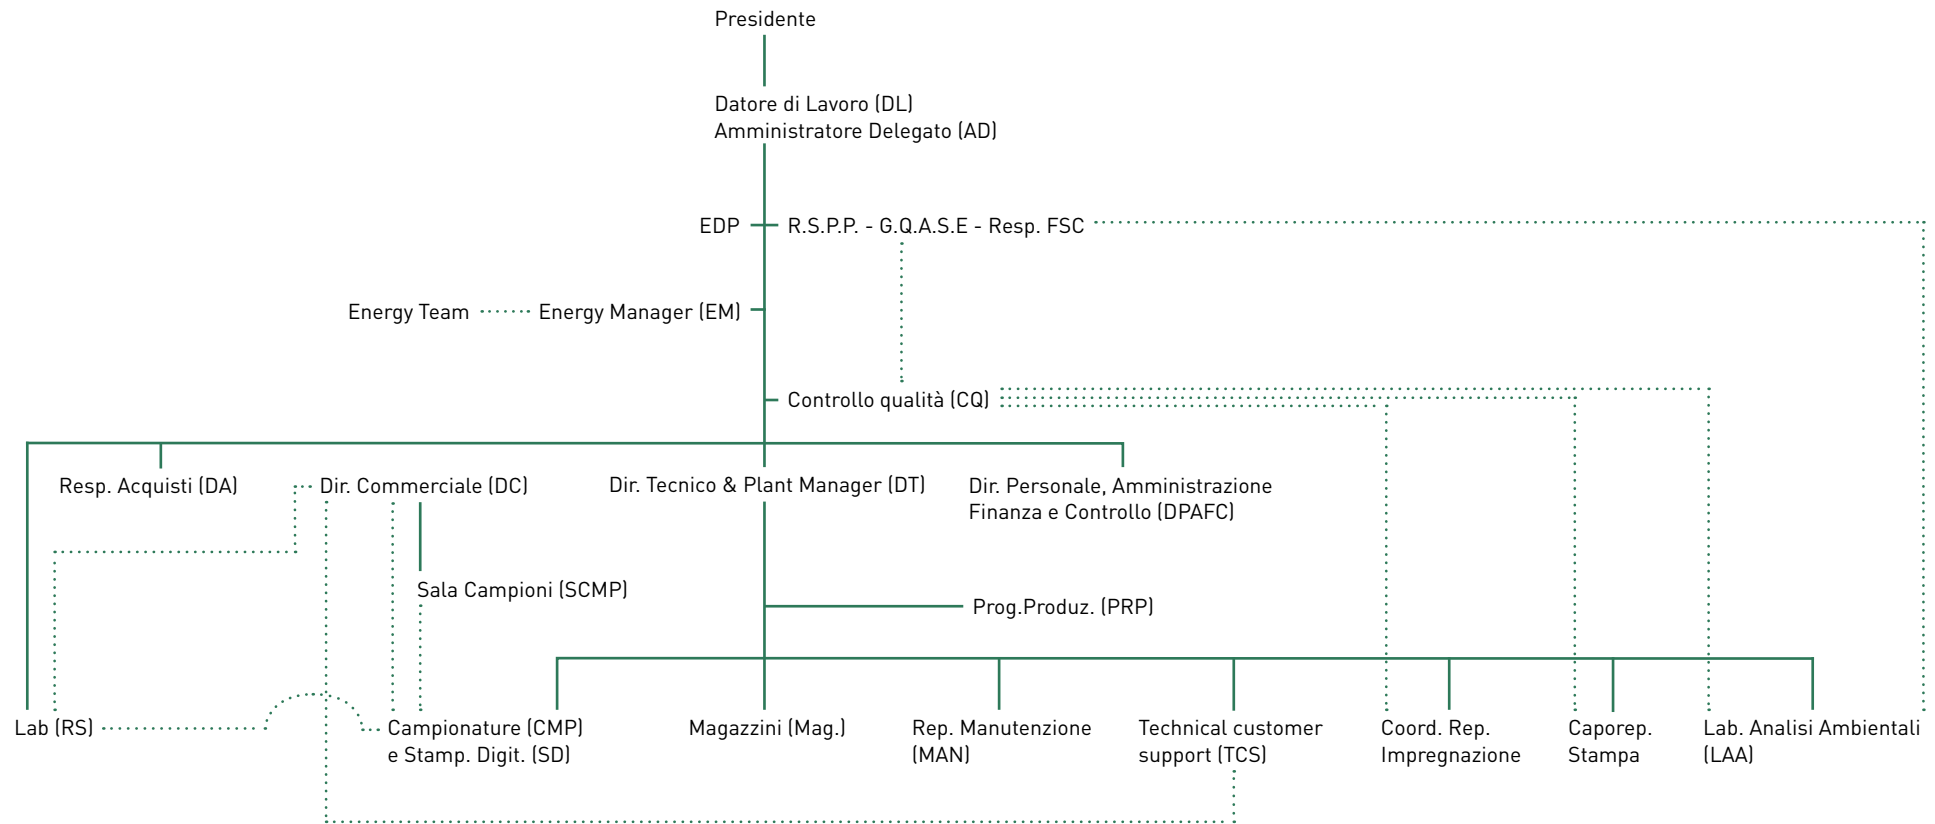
Presidente

Datore di Lavoro (DL)
Amministratore Delegato (AD)

EDP

R.S.P.P. - G.Q.A.S.E - Resp. FSC

Energy Team

Energy Manager (EM)

Controllo qualità (CQ)

Resp. Acquisti (DA)

Dir. Commerciale (DC)

Dir. Tecnico & Plant Manager (DT)

Dir. Personale, Amministrazione Finanza e Controllo (DPAFC)

Sala Campioni (SCMP)

Prog.Produz. (PRP)

Lab (RS)

Campionature (CMP) e Stamp. Digit. (SD)

Magazzini (Mag.)

Rep. Manutenzione (MAN)

Technical customer support (TCS)

Coord. Rep. Impregnazione

Caporep. Stampa

Lab. Analisi Ambientali (LAA)